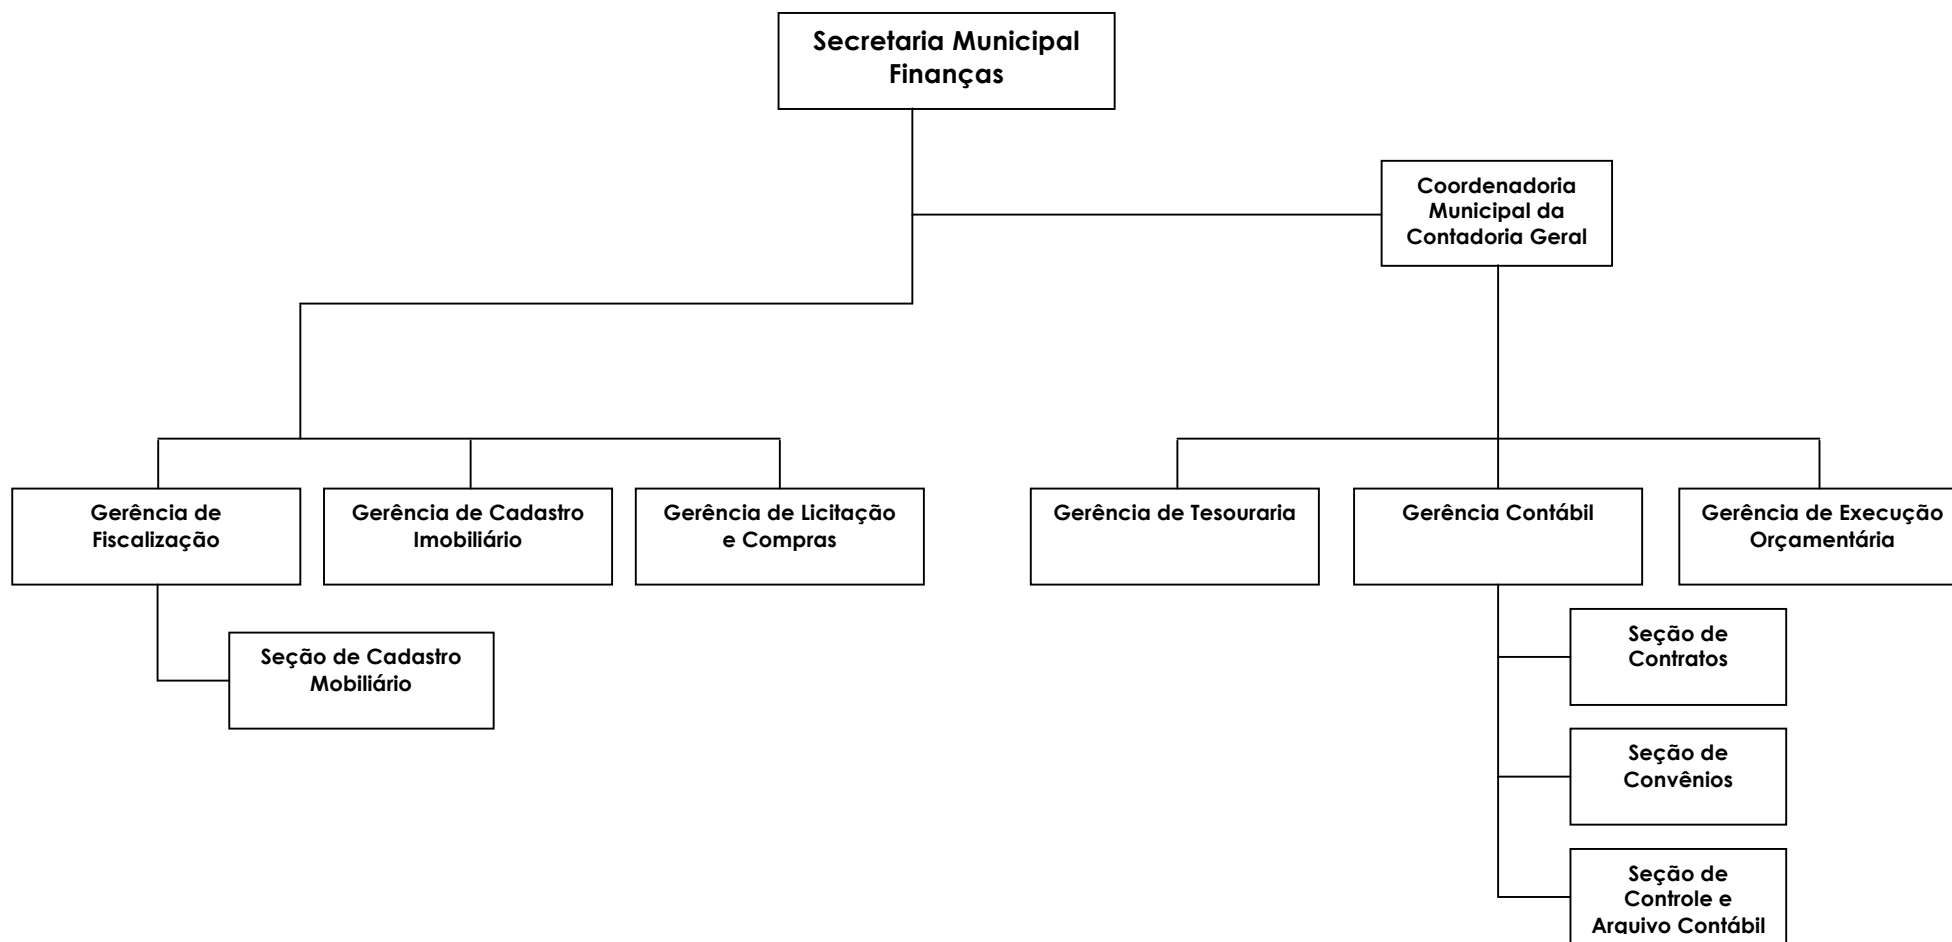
Secretaria Municipal Finanças

Coordenadoria Municipal da Contadoria Geral

Gerência de Fiscalização

Gerência de Cadastro Imobiliário

Gerência de Licitação e Compras

Gerência de Tesouraria

Gerência Contábil

Gerência de Execução Orçamentária

Seção de Cadastro Mobiliário

Seção de Contratos

Seção de Convênios

Seção de Controle e Arquivo Contábil